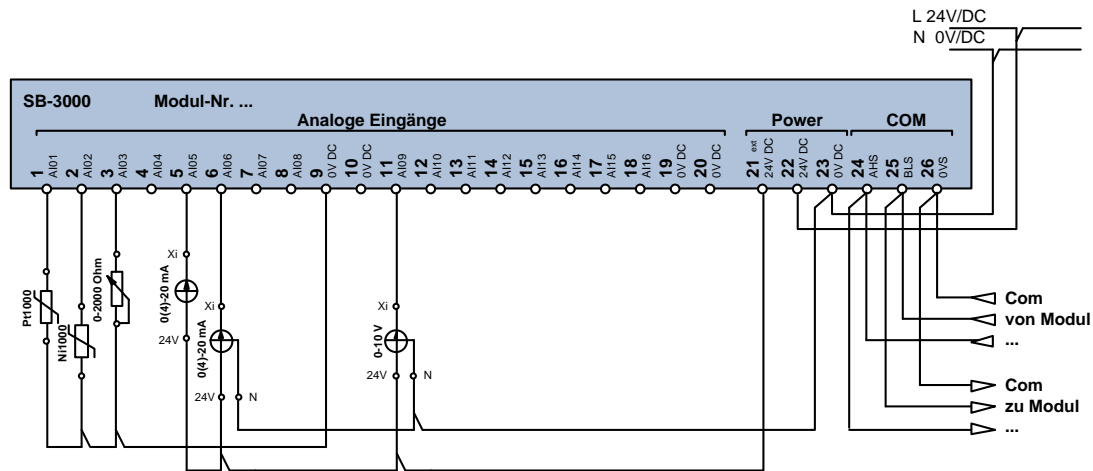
L 24V/DC
N 0V/DC

SB-3000 Modul-Nr. ...

Analoge Eingänge

Power

COM

1 AI01
2 AI02
3 AI03
4 AI04
5 AI05
6 AI06
7 AI07
8 AI08
9 0V DC
10 0V DC
11 AI09
12 AI10
13 AI11
14 AI12
15 AI13
16 AI14
17 AI15
18 AI16
19 0V DC
20 0V DC
21 ext 24V DC
22 24V DC
23 0V DC
24 AHS
25 BLS
26 0VS

Pt1000
Ni1000
0-2000 Ohm
Xi
0(4)-20 mA
Xi
24V
0(4)-20 mA
24V
N
Xi
0-10 V
24V
N

Com
von Modul
...
Com
zu Modul
...